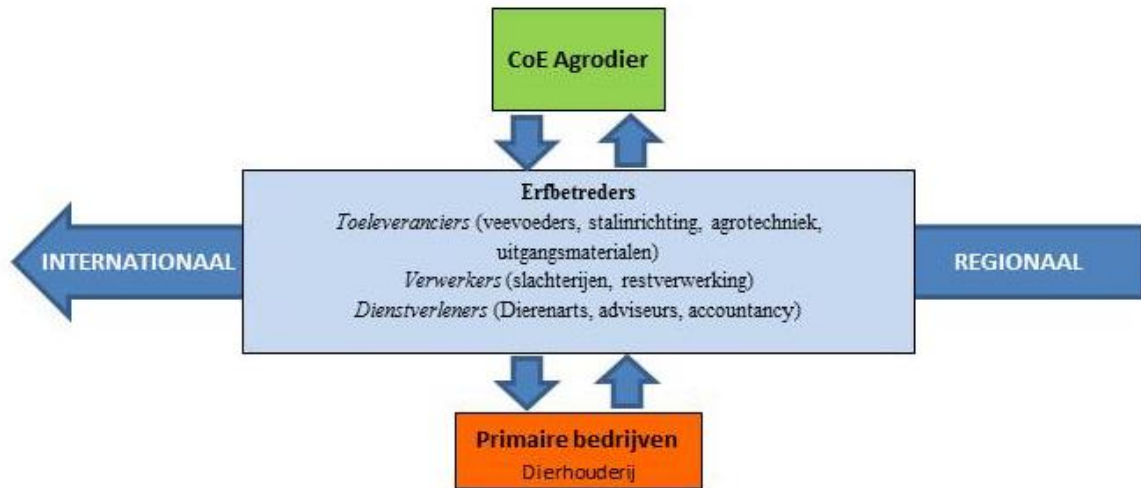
CoE Agrodier

INTERNATIONAAL

**Erfbetreders**
*Toeleveranciers* (veevoeders, stalinrichting, agrotechniek, uitgangsmaterialen)
*Verwerkers* (slachterijen, restverwerking)
*Dienstverleners* (Dierenarts, adviseurs, accountancy)

REGIONAAL

Primaire bedrijven
Dierhouderij